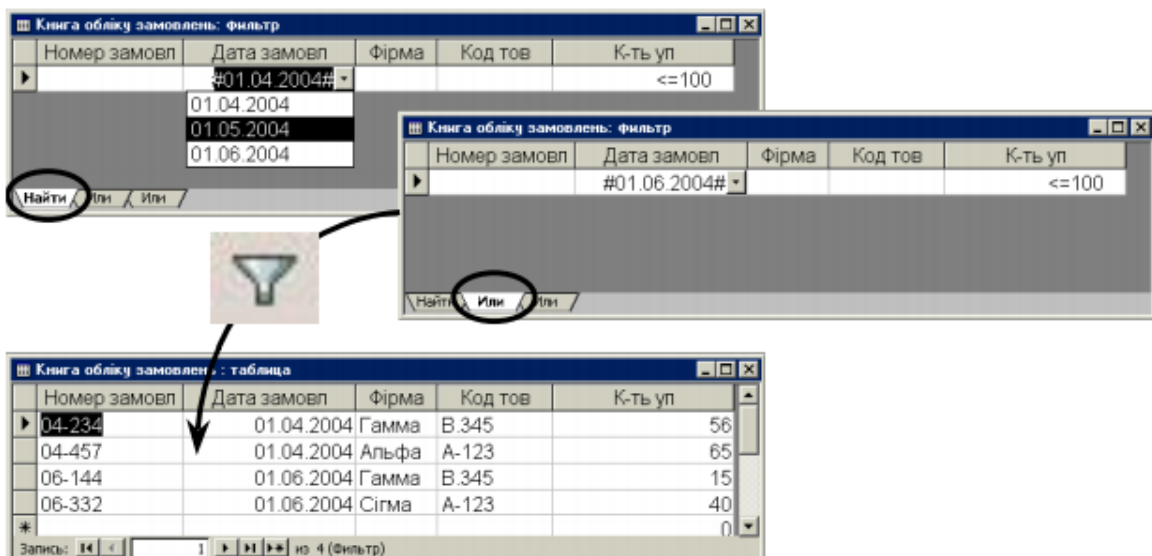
Книга обліку замовлень: фильтр

| Номер замовл | Дата замовл | Фірма | Код тов | К-ть уп |
|---|---|---|---|---|
| | #01.04.2004# | | | <=100 |

01.04.2004
01.05.2004
01.06.2004

Найти Или Или

Книга обліку замовлень: фильтр

| Номер замовл | Дата замовл | Фірма | Код тов | К-ть уп |
|---|---|---|---|---|
| | #01.06.2004# | | | <=100 |

Найти Или Или

Книга обліку замовлень : таблица

| Номер замовл | Дата замовл | Фірма | Код тов | К-ть уп |
|---|---|---|---|---|
| 04-234 | 01.04.2004 | Гамма | В.345 | 56 |
| 04-457 | 01.04.2004 | Альфа | А-123 | 65 |
| 06-144 | 01.06.2004 | Гамма | В.345 | 15 |
| 06-332 | 01.06.2004 | Сігма | А-123 | 40 |
| * | | | | 0 |

Запись: 1 из 4 (Фильтр)